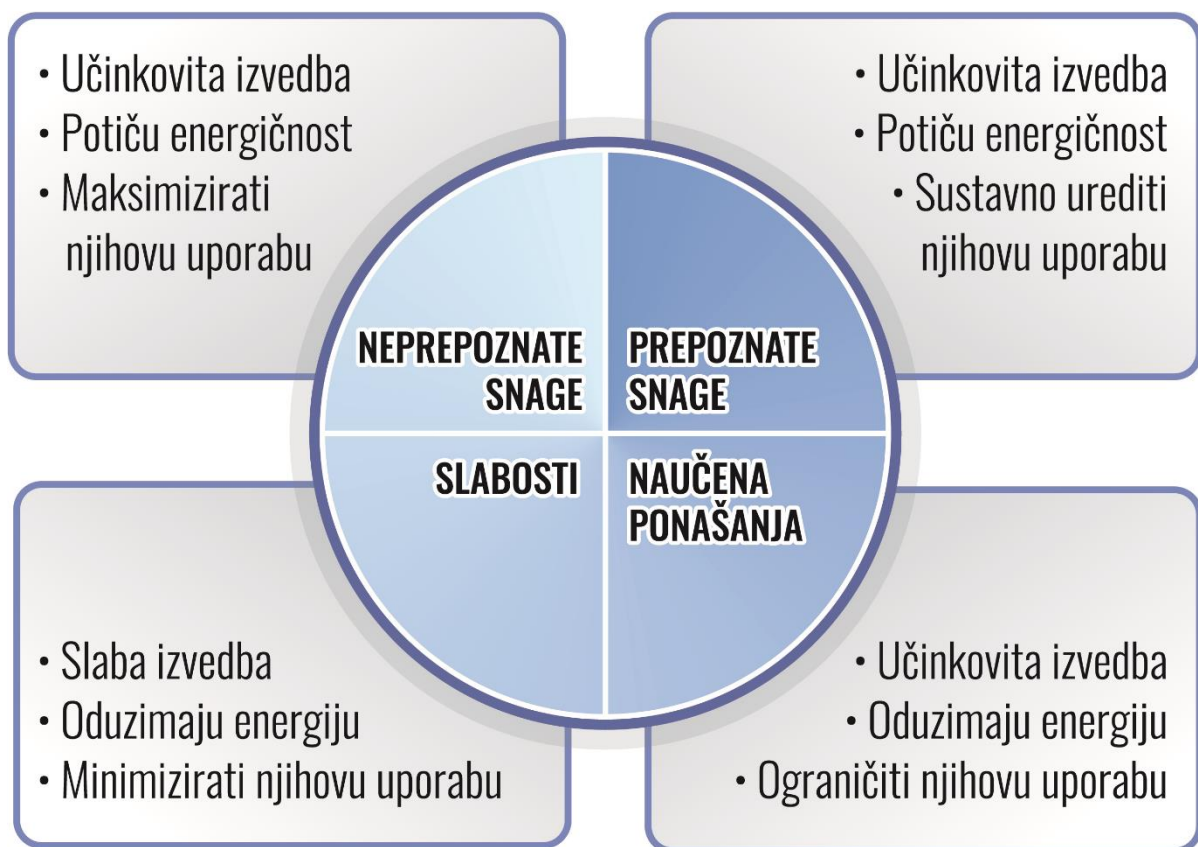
• Učinkovita izvedba
• Potiču energičnost
• Maksimizirati njihovu uporabu

• Učinkovita izvedba
• Potiču energičnost
• Sustavno urediti njihovu uporabu

NEPREPOZNATE SNAGE

PREPOZNATE SNAGE

SLABOSTI

NAUČENA PONAŠANJA

• Slaba izvedba
• Oduzimaju energiju
• Minimizirati njihovu uporabu

• Učinkovita izvedba
• Oduzimaju energiju
• Ograničiti njihovu uporabu